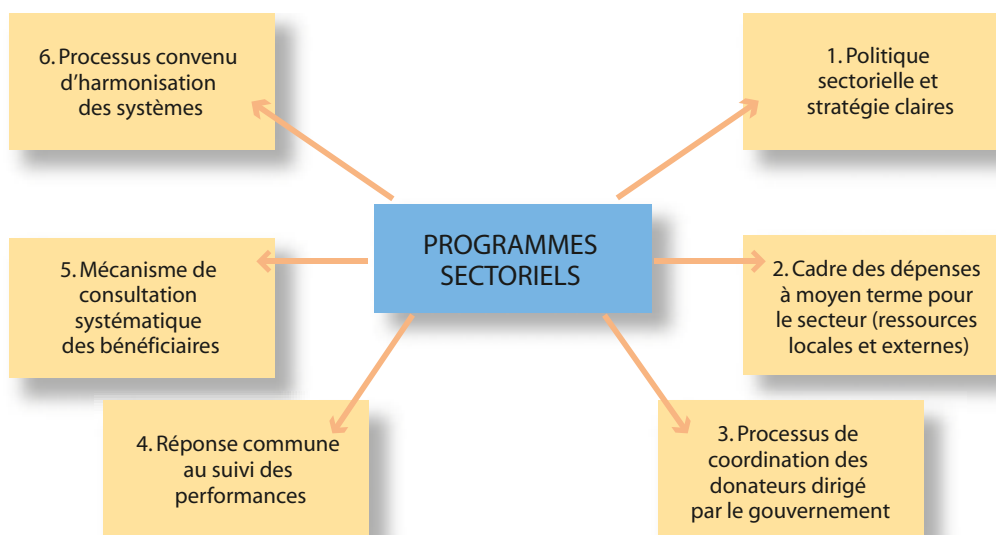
PROGRAMMES SECTORIELS

1. Politique sectorielle et stratégie claires

2. Cadre des dépenses à moyen terme pour le secteur (ressources locales et externes)

3. Processus de coordination des donateurs dirigé par le gouvernement

4. Réponse commune au suivi des performances

5. Mécanisme de consultation systématique des bénéficiaires

6. Processus convenu d'harmonisation des systèmes